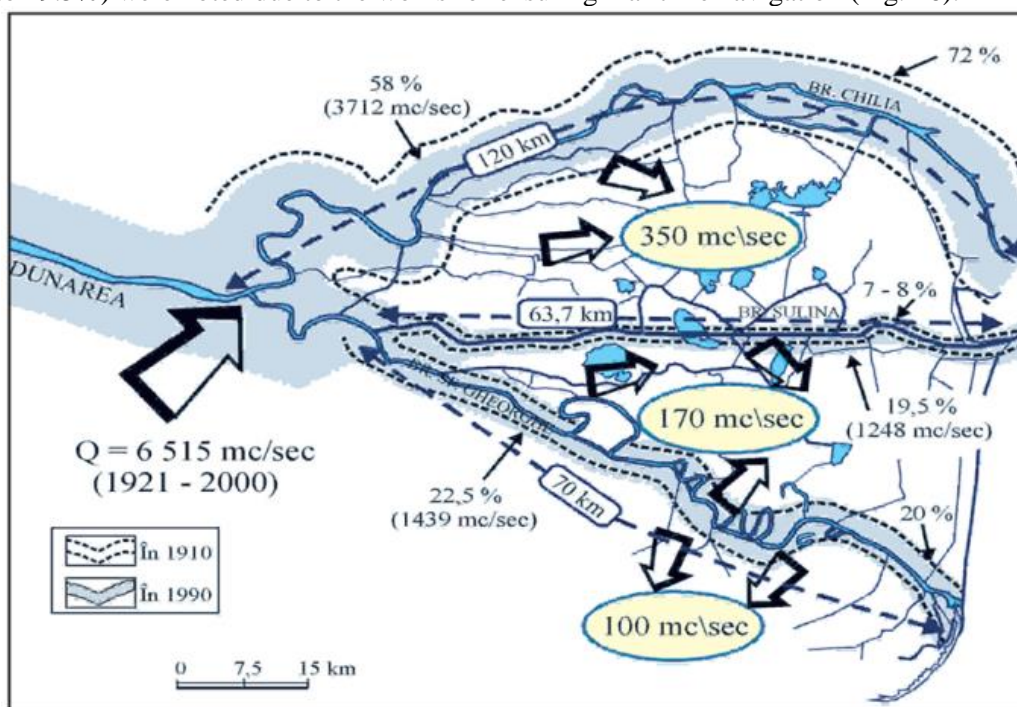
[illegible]

58 %
(3712 mc/sec)

72 %

BR. CHILIA

120 km

350 mc\sec

DUNAREA

63,7 km

BR. SULINA

7 - 8 %

170 mc\sec

19,5 %
(1248 mc/sec)

BR. SF. GHEORGHE

Q = 6 515 mc/sec
(1921 - 2000)

22,5 %
(1439 mc/sec)

70 km

20 %

În 1910

În 1990

100 mc\sec

0 7,5 15 km